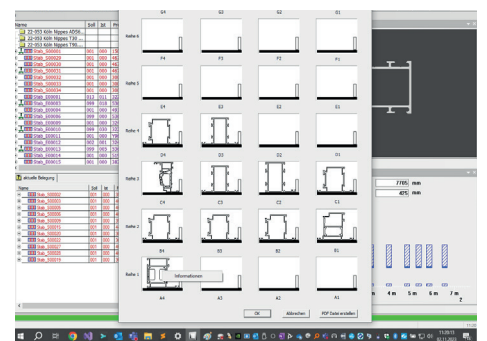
G4 G3 G2 G1

Reihe 6

F4 F3 F2 F1

Reihe 5

E4 E3 E2 E1

Reihe 4

D4 D3 D2 D1

Reihe 3

C4 C3 C2 C1

Reihe 2

B4 B3 B2 B1

Reihe 1

Informationen

A4 A3 A2 A1

OK Abbrechen PDF Datei erstellen

Name Soll Ist

22-093 Köln Nippes AB56...
22-093 Köln Nippes T30 ...
22-093 Köln Nippes T90...

Stab_000001
Stab_000002
Stab_000003
Stab_000004
Stab_000005
Stab_000006
Stab_000007
Stab_000008
Stab_000009
Stab_000010
Stab_000011
Stab_000012
Stab_000013
Stab_000014
Stab_000015

aktuelle Belegung

Name Soll Ist

Stab_000002
Stab_000003
Stab_000004
Stab_000005
Stab_000006
Stab_000007
Stab_000008
Stab_000009
Stab_000010
Stab_000011

7765 mm
435 mm

4 m 5 m 6 m 7 m

11:09
02.11.2023